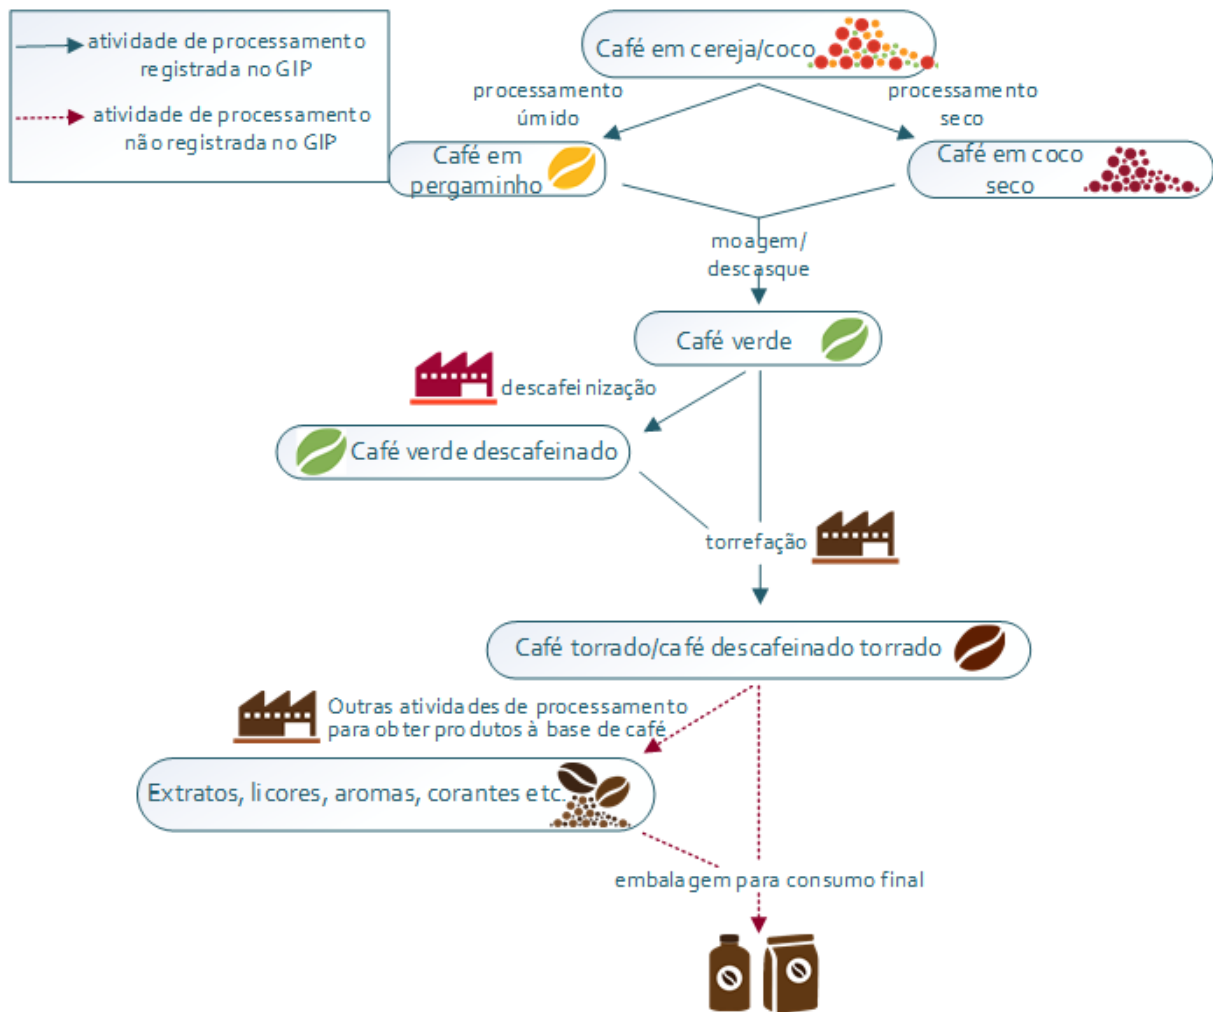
atividade de processamento registrada no GIP

atividade de processamento não registrada no GIP

Café em cereja/coco

processamento úmido

processamento seco

Café em pergaminho

Café em coco seco

moagem/ descasque

Café verde

descafeinização

Café verde descafeinado

torrefação

Café torrado/café descafeinado torrado

Outras atividades de processamento para obter produtos à base de café

Extratos, licores, aromas, corantes etc.

embalagem para consumo final